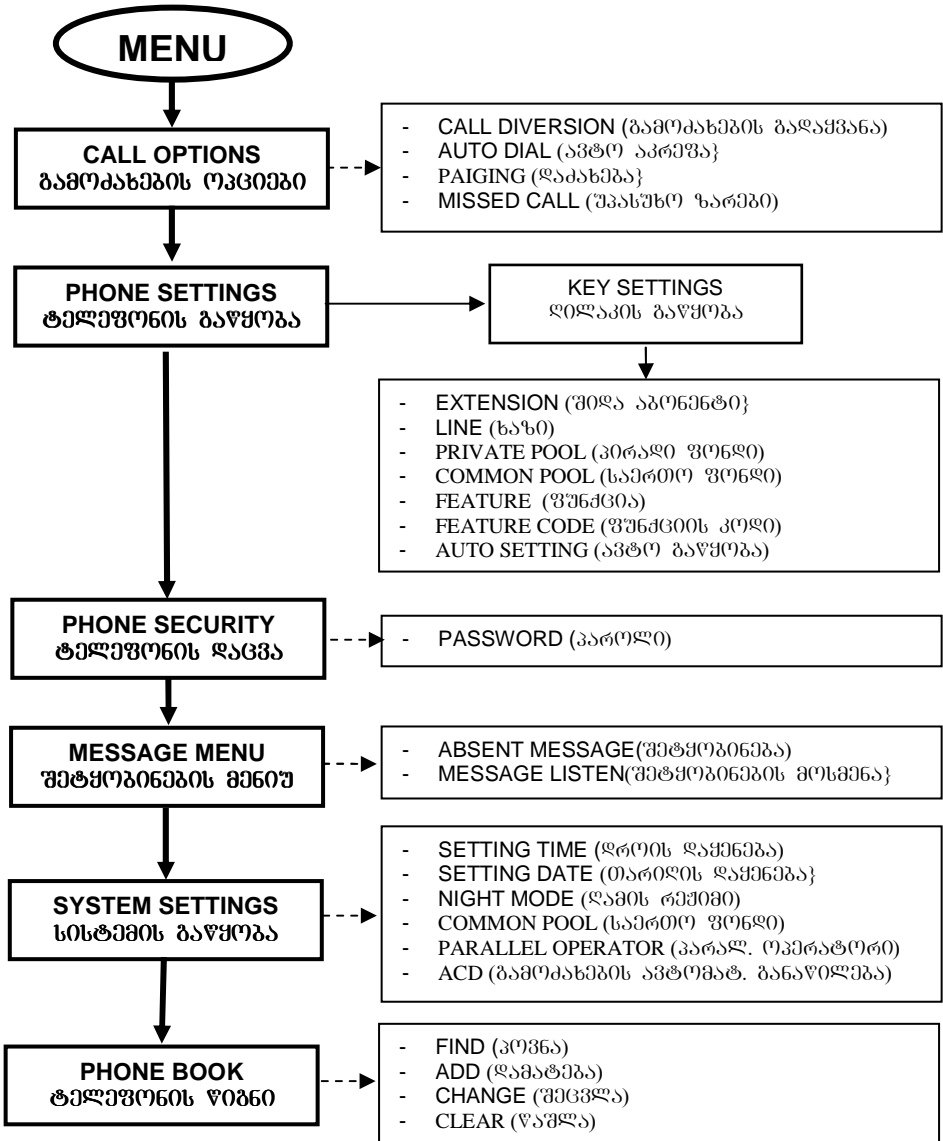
MENU

CALL OPTIONS
გამოძახების ოპციები

- CALL DIVERSION (გამოძახების გადაყვანა)
- AUTO DIAL (ავტო აკრეფა}
- PAIGING (დაძახება}
- MISSED CALL (უპასუხო ზარები)

PHONE SETTINGS
ტელეფონის გაწყობა

KEY SETTINGS
ღილაკის გაწყობა

- EXTENSION (შიდა აბონენტი}
- LINE (ხაზი)
- PRIVATE POOL (პირადი ფონდი)
- COMMON POOL (საერთო ფონდი)
- FEATURE (ფუნქცია)
- FEATURE CODE (ფუნქციის კოდი)
- AUTO SETTING (ავტო გაწყობა)

PHONE SECURITY
ტელეფონის დაცვა

- PASSWORD (პაროლი)

MESSAGE MENU
შეტყობინების მენიუ

- ABSENT MESSAGE(შეტყობინება)
- MESSAGE LISTEN(შეტყობინების მოსმენა}

SYSTEM SETTINGS
სისტემის გაწყობა

- SETTING TIME (დროის დაყენება)
- SETTING DATE (თარიღის დაყენება}
- NIGHT MODE (ღამის რეჟიმი)
- COMMON POOL (საერთო ფონდი)
- PARALLEL OPERATOR (პარალ. ოპერატორი)
- ACD (გამოძახების ავტომატ. განაწილება)

PHONE BOOK
ტელეფონის წიგნი

- FIND (პოვნა)
- ADD (დამატება)
- CHANGE (შეცვლა)
- CLEAR (წაშლა)